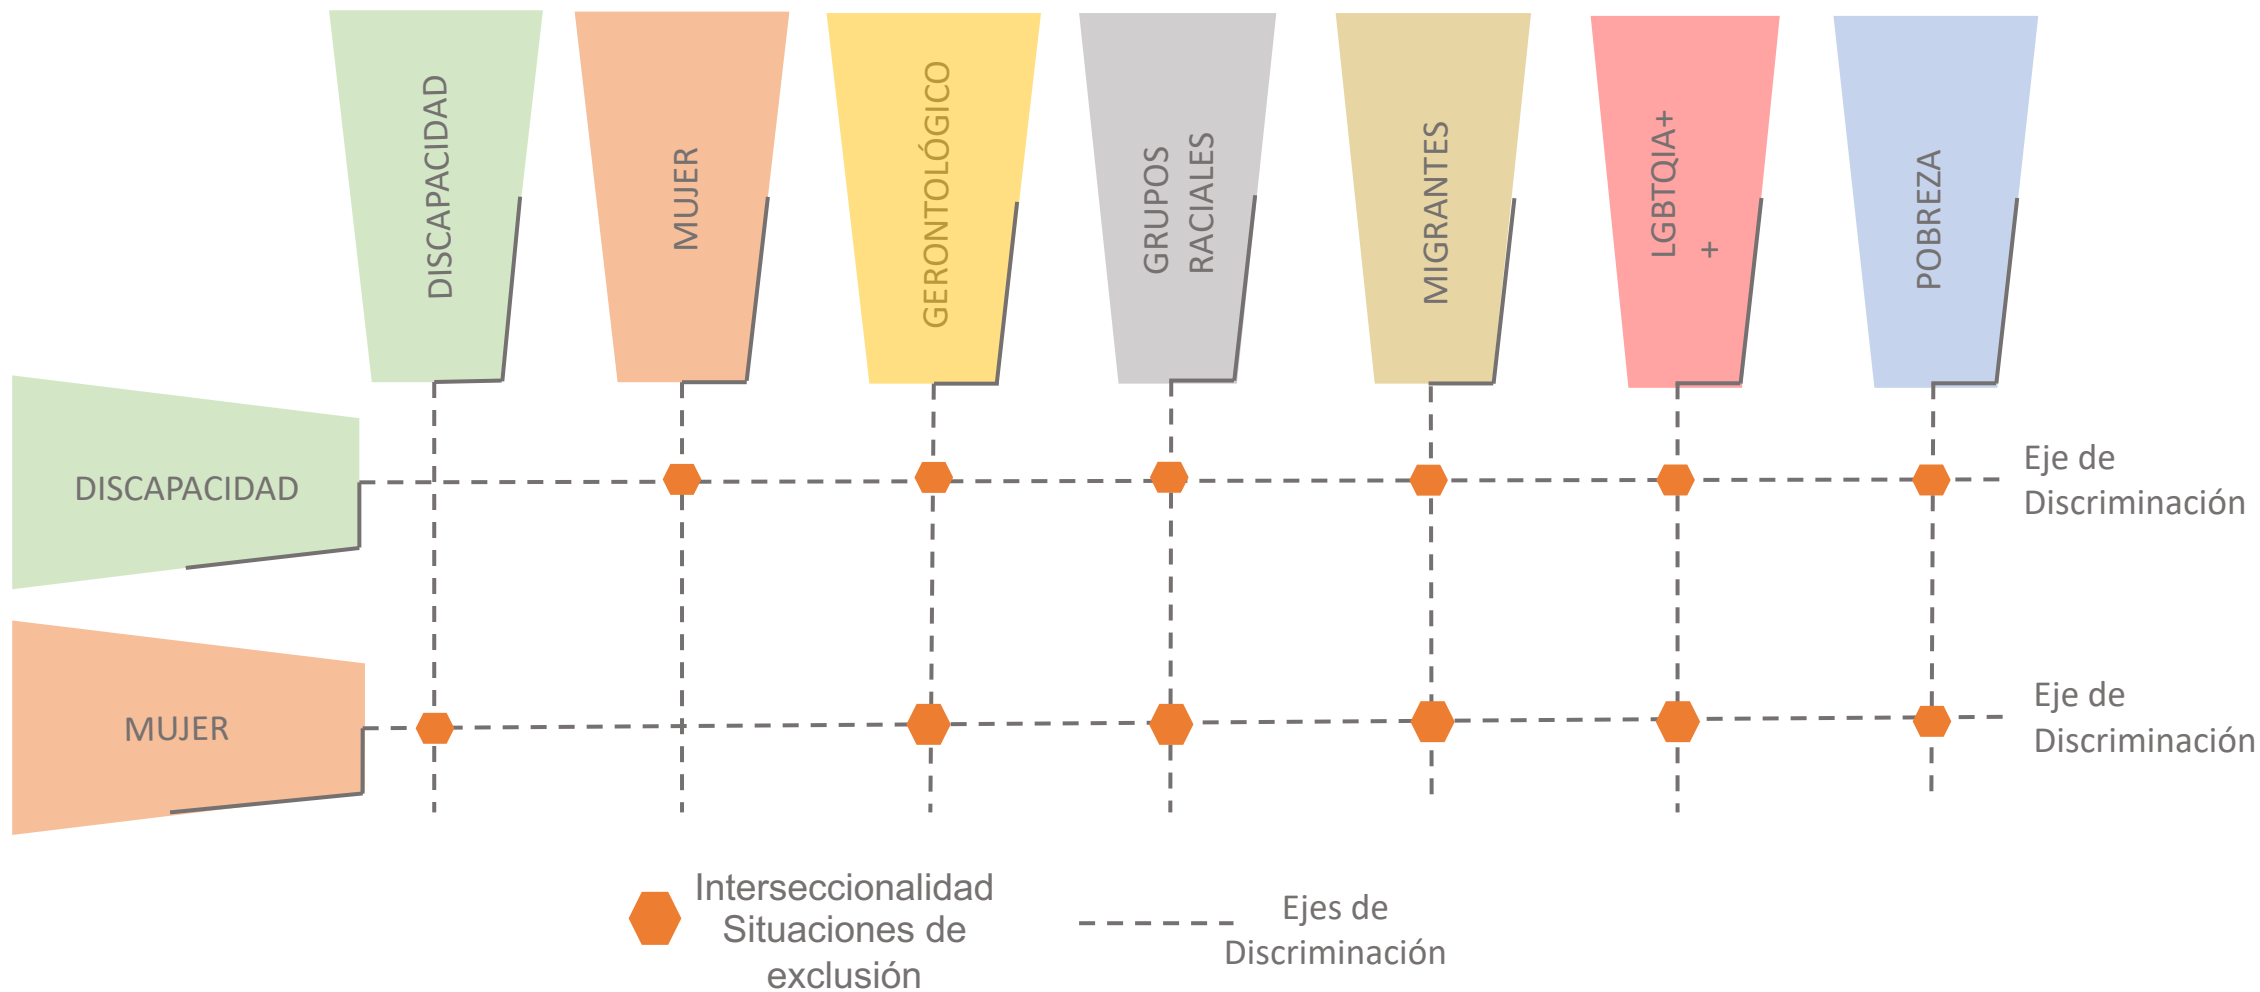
DISCAPACIDAD

MUJER

GERONTOLÓGICO

GRUPOS RACIALES

MIGRANTES

LGBTQIA+ +

POBREZA

DISCAPACIDAD

Eje de Discriminación

MUJER

Eje de Discriminación

Interseccionalidad Situaciones de exclusión

Ejes de Discriminación